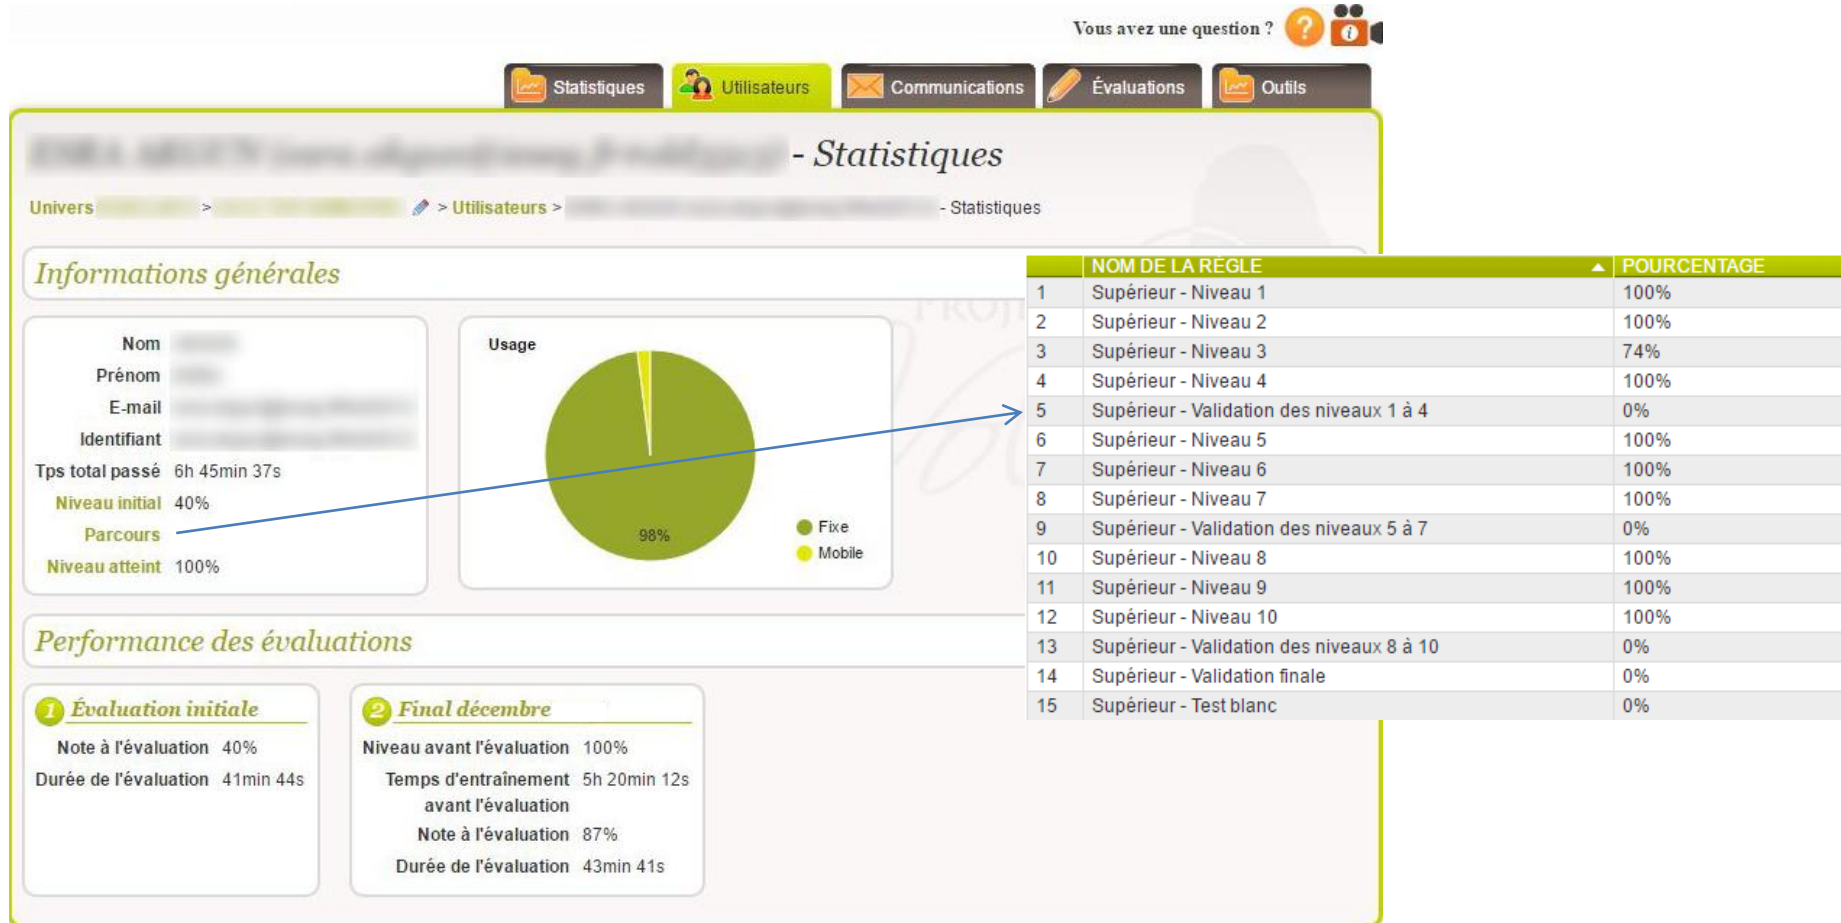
Vous avez une question ?

Statistiques | Utilisateurs | Communications | Évaluations | Outils

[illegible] - Statistiques

Univers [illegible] > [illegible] > Utilisateurs > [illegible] - Statistiques

Informations générales

Nom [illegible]
Prénom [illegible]
E-mail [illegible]
Identifiant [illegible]
Tps total passé 6h 45min 37s
Niveau initial 40%
Parcours
Niveau atteint 100%

Usage

98%

Fixe
Mobile

| | NOM DE LA REGLE | POURCENTAGE |
|---|---|---|
| 1 | Supérieur - Niveau 1 | 100% |
| 2 | Supérieur - Niveau 2 | 100% |
| 3 | Supérieur - Niveau 3 | 74% |
| 4 | Supérieur - Niveau 4 | 100% |
| 5 | Supérieur - Validation des niveaux 1 à 4 | 0% |
| 6 | Supérieur - Niveau 5 | 100% |
| 7 | Supérieur - Niveau 6 | 100% |
| 8 | Supérieur - Niveau 7 | 100% |
| 9 | Supérieur - Validation des niveaux 5 à 7 | 0% |
| 10 | Supérieur - Niveau 8 | 100% |
| 11 | Supérieur - Niveau 9 | 100% |
| 12 | Supérieur - Niveau 10 | 100% |
| 13 | Supérieur - Validation des niveaux 8 à 10 | 0% |
| 14 | Supérieur - Validation finale | 0% |
| 15 | Supérieur - Test blanc | 0% |

Performance des évaluations

1 Évaluation initiale
Note à l'évaluation 40%
Durée de l'évaluation 41min 44s

2 Final décembre
Niveau avant l'évaluation 100%
Temps d'entraînement avant l'évaluation 5h 20min 12s
Note à l'évaluation 87%
Durée de l'évaluation 43min 41s